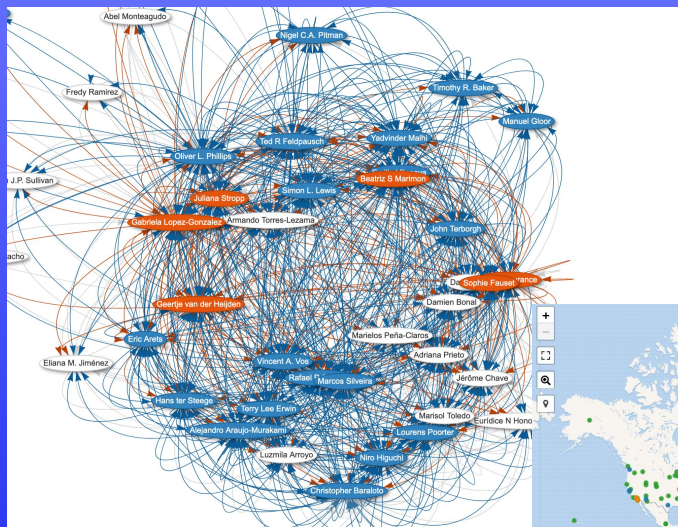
Abel Monteagudo
Nigel C.A. Pitman
Fredy Ramirez
Timothy R. Baker
Manuel Gloor
Yadvinder Malhi
Ted R Feldpausch
Oliver L. Phillips
J.P. Sullivan
Beatriz S Marimon
Simon L. Lewis
Juliana Stropp
Gabriela Lopez-Gonzalez
Armando Torres-Lezama
John Terborgh
acho
Sophie Fauset
rance
Da
Damien Bonal
Geertje van der Heijden
Eric Arets
Marielos Peña-Claros
Adriana Prieto
Eliana M. Jiménez
Vincent A. Vos
Rafael
Marcos Silveira
Jérôme Chave
Hans ter Steege
Terry Lee Erwin
Marisol Toledo
Euridice N Hono
Alejandro Araujo-Murakami
Lourens Poorter
Luzmila Arroyo
Niro Higuchi
Christopher Baraloto
+
−